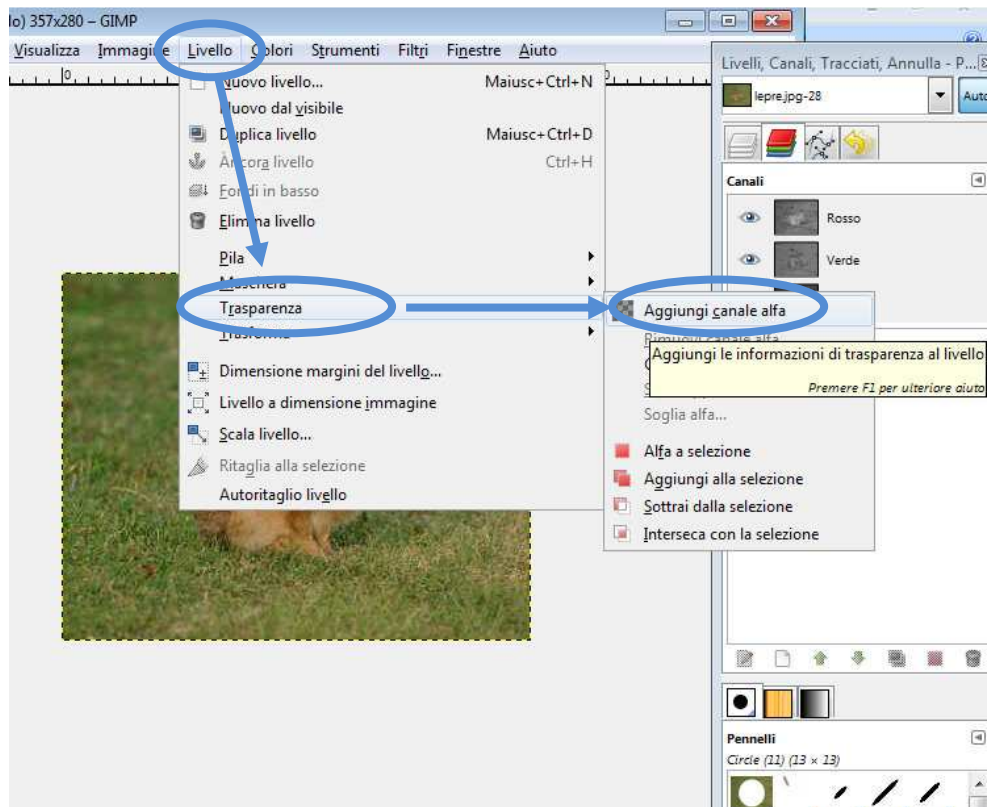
lo) 357x280 – GIMP

Visualizza Immagine Livello Colori Strumenti Filtri Finestre Aiuto

Nuovo livello... Maiusc+Ctrl+N
Nuovo dal visibile
Duplica livello Maiusc+Ctrl+D
Àncora livello Ctrl+H
Fondi in basso
Elimina livello

Pila
Maschera
Trasparenza
Trasforma

Dimensione margini del livello...
Livello a dimensione immagine
Scala livello...

Ritaglia alla selezione
Autoritaglio livello

Aggiungi canale alfa
Rimuovi canale alfa
Aggiungi le informazioni di trasparenza al livello
Premere F1 per ulteriore aiuto
Soglia alfa...

Alfa a selezione
Aggiungi alla selezione
Sottrai dalla selezione
Interseca con la selezione

Livelli, Canali, Tracciati, Annulla - P...
lepre.jpg-28
Auto

Canali
Rosso
Verde

Pennelli
Circle (11) (13 × 13)